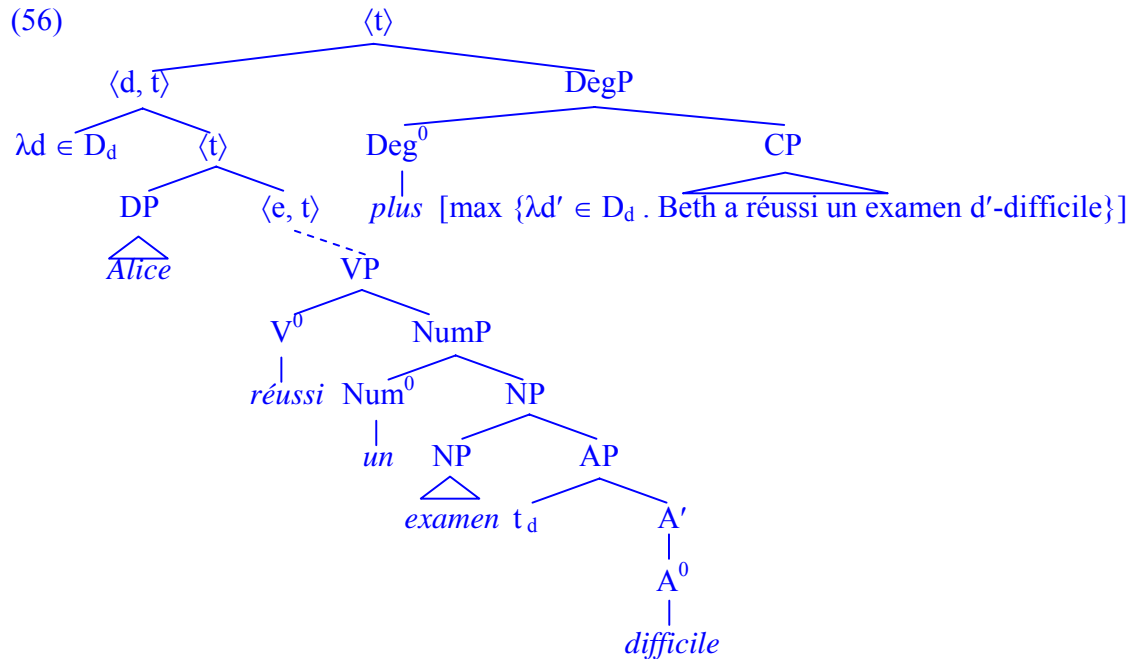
(56) $\langle t \rangle$

$\langle d, t \rangle$

DegP

$\lambda d \in D_d$

$\langle t \rangle$

$Deg^0$

CP

DP

$\langle e, t \rangle$

*plus* [max {$\lambda d' \in D_d$ . Beth a réussi un examen d′-difficile}]

*Alice*

VP

$V^0$

NumP

*réussi*

$Num^0$

NP

*un*

NP

AP

*examen*

$t_d$

A′

$A^0$

*difficile*